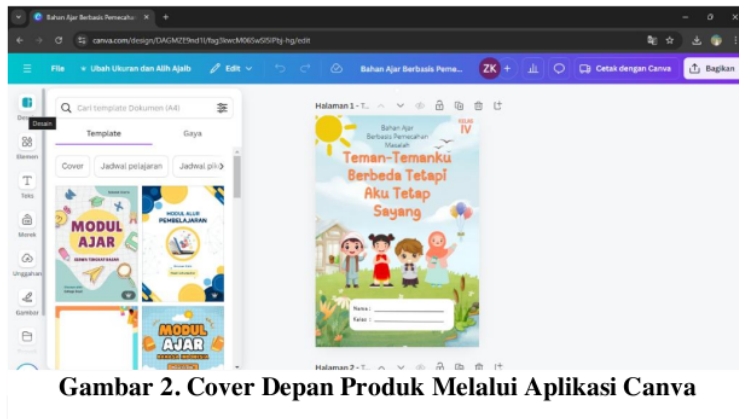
Bahan Ajar Berbasis Pemecahan ×

canva.com/design/DAGMZE9nd1I/fag3kwcM065wSI5IPbj-hg/edit

File   Ubah Ukuran dan Alih Ajaib   Edit   Bahan Ajar Berbasis Pema...   ZK   Cetak dengan Canva   Bagikan

Desain
Elemen
Teks
Merek
Unggahan
Gambar

Cari template Dokumen (A4)

Template   Gaya

Cover   Jadwal pelajaran   Jadwal pi

MODUL AJAR

MODUL AJAR PEMBELAJARAN

MODUL AJAR

Halaman 1 - T...

Bahan Ajar Berbasis Pemecahan Masalah

KELAS IV

Teman-Temanku Berbeda Tetapi Aku Tetap Sayang

Nama :
Kelas :

Halaman 2 - T...

Gambar 2. Cover Depan Produk Melalui Aplikasi Canva